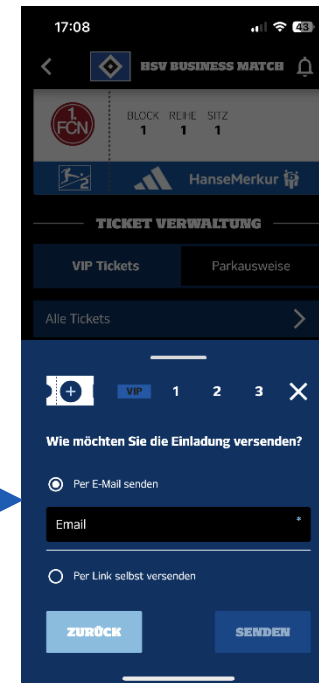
17:08

43

HSV BUSINESS MATCH

1. FCN

BLOCK 1

REIHE 1

SITZ 1

HanseMerkur

TICKET VERWALTUNG

VIP Tickets

Parkausweise

Alle Tickets

VIP 1 2 3

Wie möchten Sie die Einladung versenden?

Per E-Mail senden

Email *

Per Link selbst versenden

ZURÜCK

SENDEN